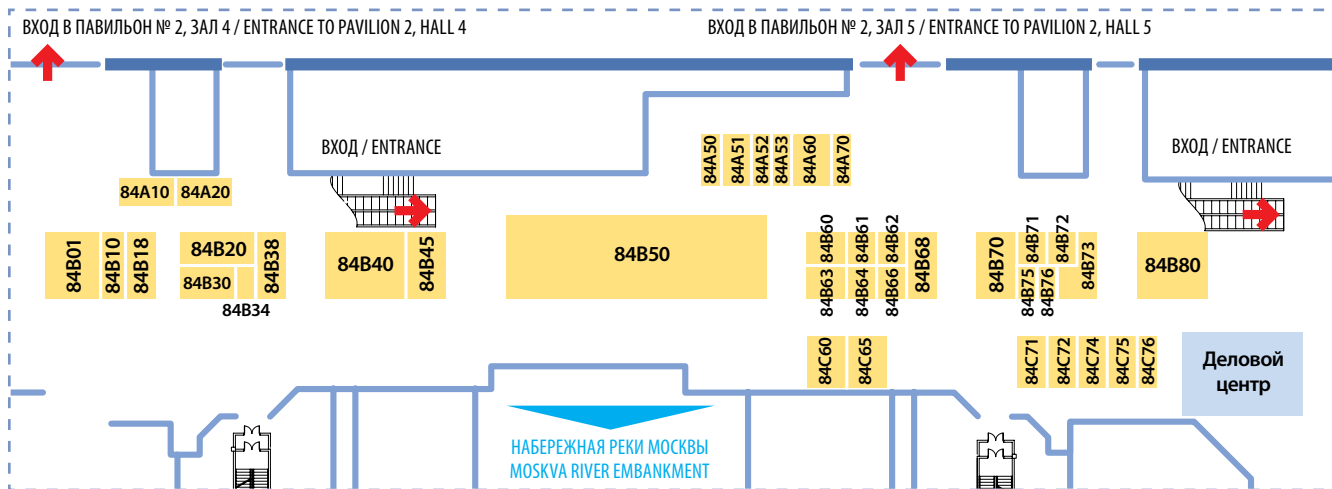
ВХОД В ПАВИЛЬОН № 2, ЗАЛ 4 / ENTRANCE TO PAVILION 2, HALL 4

ВХОД В ПАВИЛЬОН № 2, ЗАЛ 5 / ENTRANCE TO PAVILION 2, HALL 5

ВХОД / ENTRANCE

ВХОД / ENTRANCE

84A50 84A51 84A52 84A53 84A60 84A70

84A10 84A20

84B01 84B10 84B18 84B20 84B38 84B30 84B34 84B40 84B45 84B50

84B60 84B61 84B62 84B63 84B64 84B66 84B68

84B70 84B71 84B72 84B75 84B76 84B73 84B80

84C60 84C65

84C71 84C72 84C74 84C75 84C76

Деловой центр

НАБЕРЕЖНАЯ РЕКИ МОСКВЫ
MOSKVA RIVER EMBANKMENT